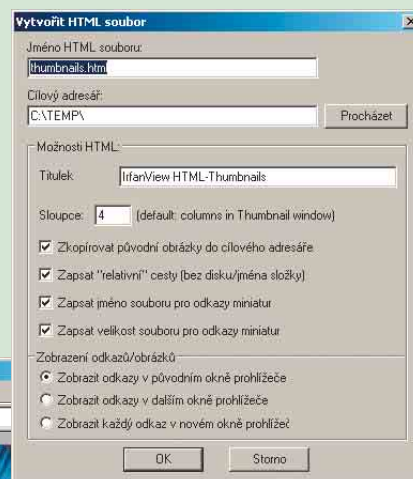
Vytvořit HTML soubor

×

Jméno HTML souboru:

thumbnails.htm

Cílový adresář:

C:\TEMP\

Procházet

Možnosti HTML:

Titulek

IrfanView HTML-Thumbnails

Sloupce: 4 (default: columns in Thumbnail window)

☑ Zkopírovat původní obrázky do cílového adresáře

☑ Zapsat "relativní" cesty (bez disku/jména složky)

☑ Zapsat jméno souboru pro odkazy miniatur

☑ Zapsat velikost souboru pro odkazy miniatur

Zobrazení odkazů/obrázků

◉ Zobrazit odkazy v původním okně prohlížeče

○ Zobrazit odkazy v dalším okně prohlížeče

○ Zobrazit každý odkaz v novém okně prohlížeč

OK

Storno